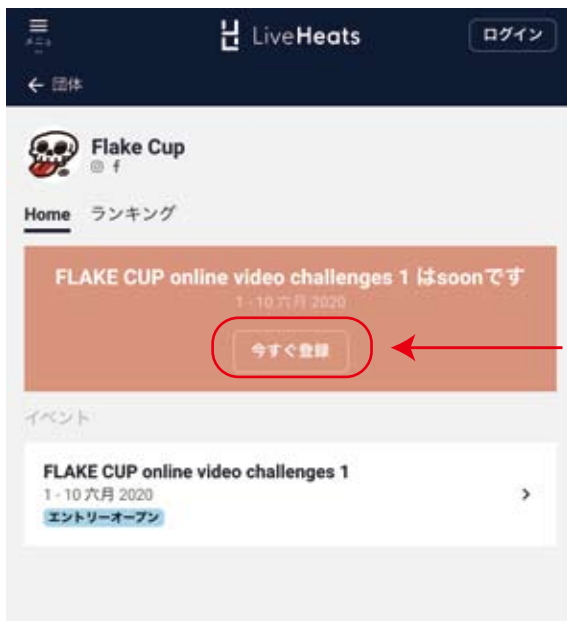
メニュー

LiveHeats

ログイン

← 団体

Flake Cup

Home ランキング

FLAKE CUP online video challenges 1 はsoonです

1 - 10 六月 2020

今すぐ登録

イベント

FLAKE CUP online video challenges 1

1 - 10 六月 2020

エントリーオープン

›